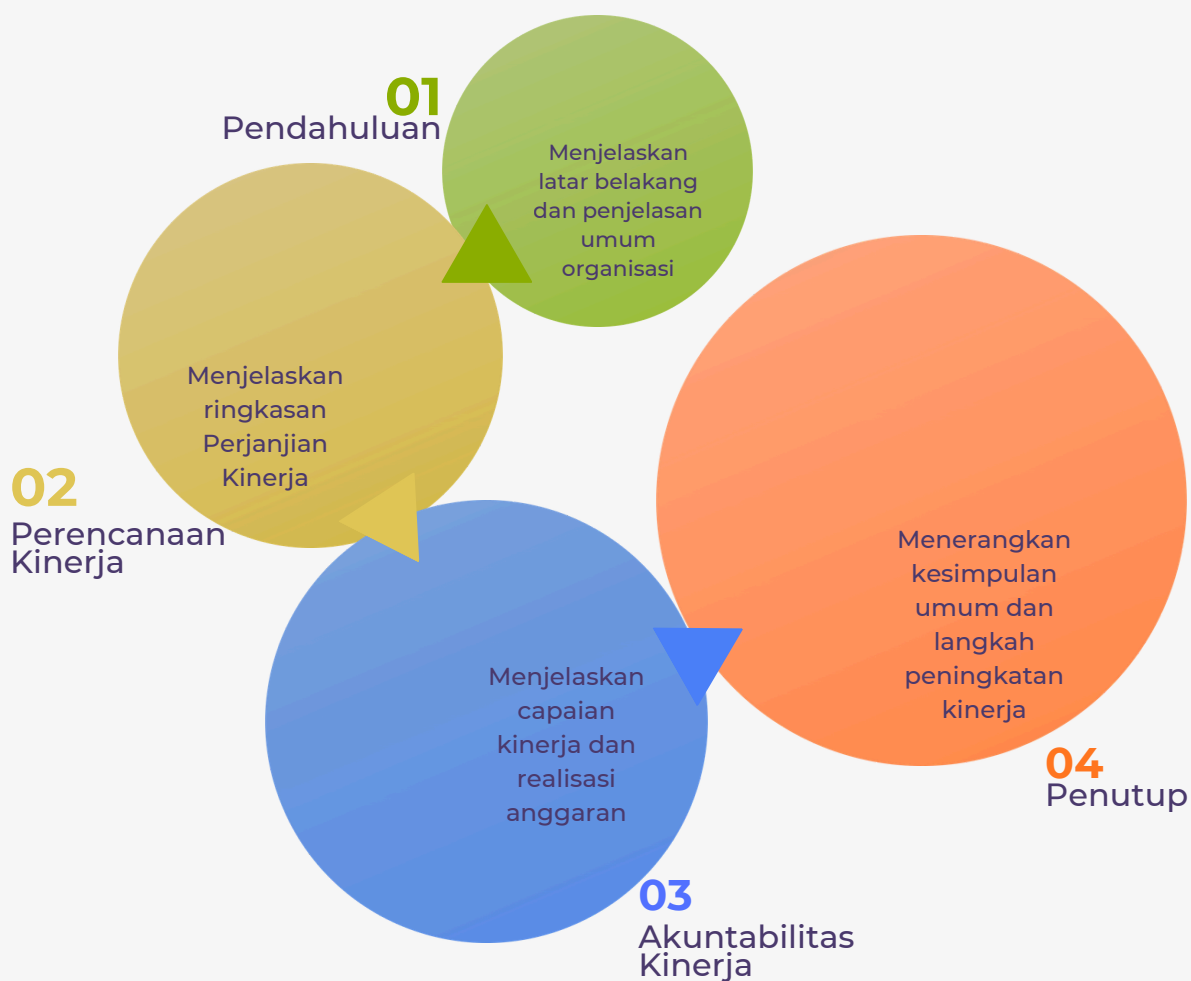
01
Pendahuluan

Menjelaskan latar belakang dan penjelasan umum organisasi

02
Perencanaan Kinerja

Menjelaskan ringkasan Perjanjian Kinerja

03
Akuntabilitas Kinerja

Menjelaskan capaian kinerja dan realisasi anggaran

04
Penutup

Menerangkan kesimpulan umum dan langkah peningkatan kinerja